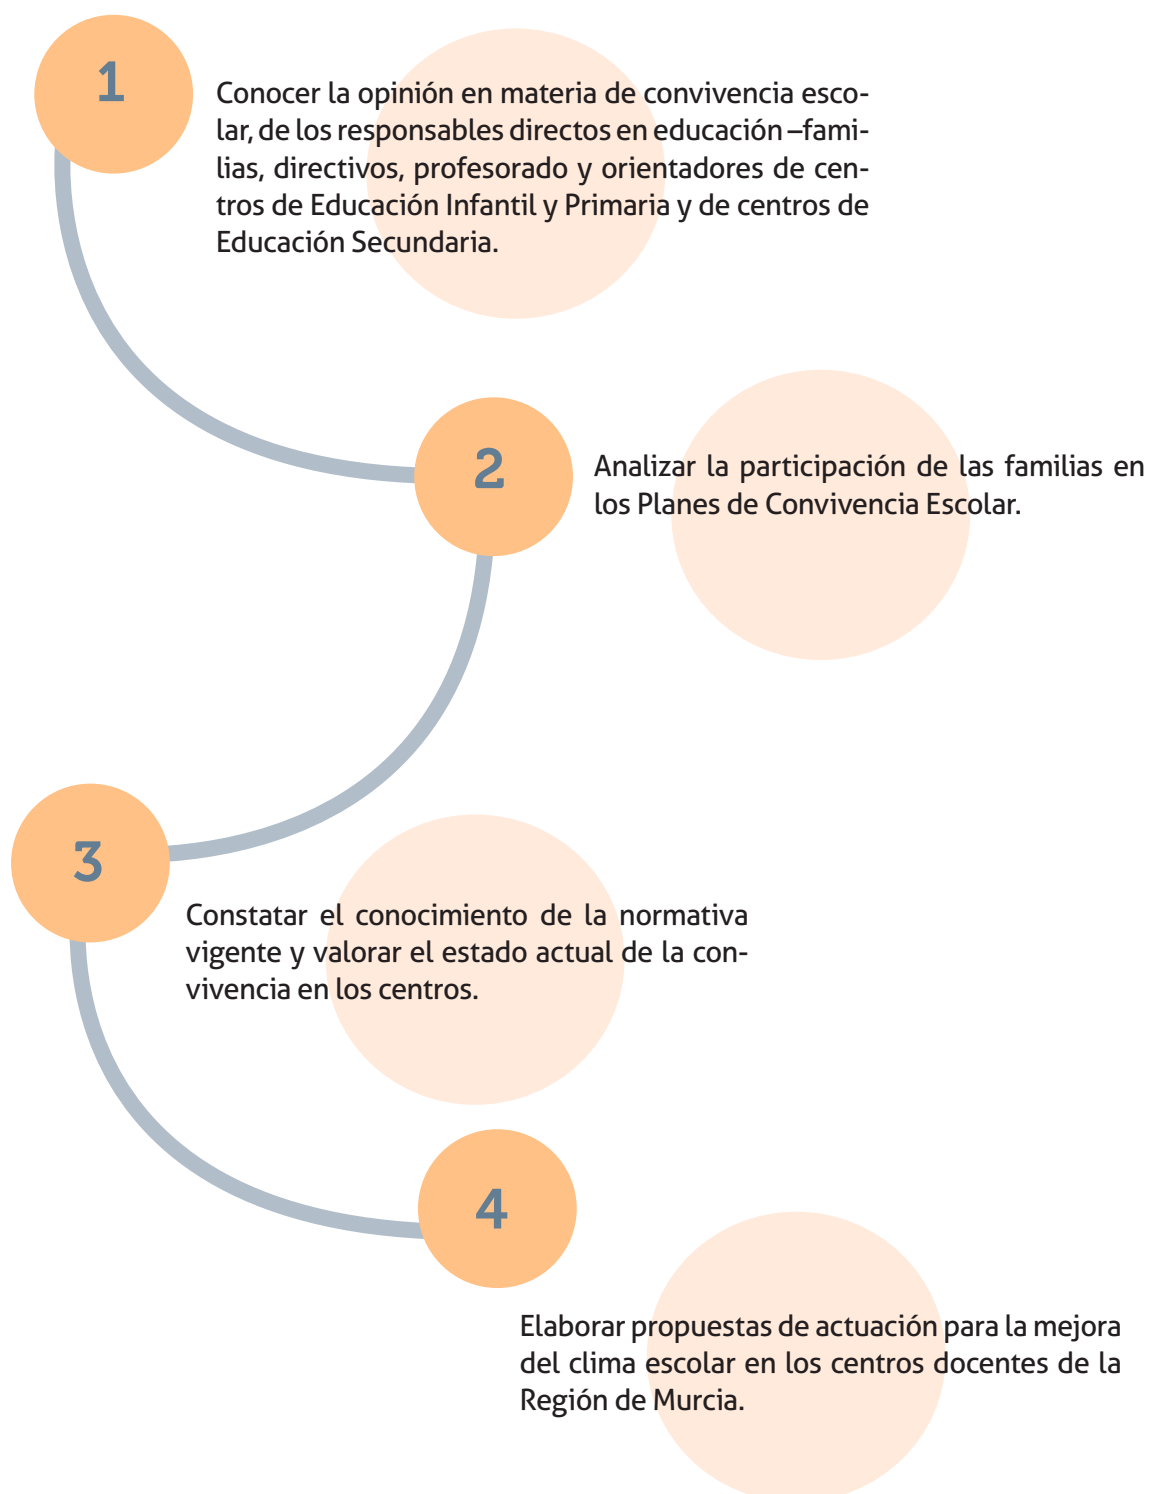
1

Conocer la opinión en materia de convivencia escolar, de los responsables directos en educación –familias, directivos, profesorado y orientadores de centros de Educación Infantil y Primaria y de centros de Educación Secundaria.

2

Analizar la participación de las familias en los Planes de Convivencia Escolar.

3

Constatar el conocimiento de la normativa vigente y valorar el estado actual de la convivencia en los centros.

4

Elaborar propuestas de actuación para la mejora del clima escolar en los centros docentes de la Región de Murcia.